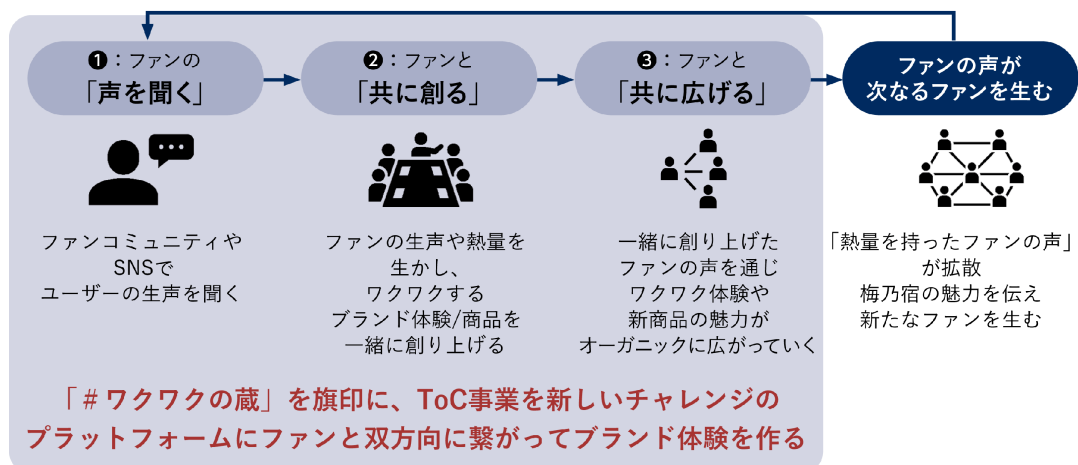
❶：ファンの
「声を聞く」

❷：ファンと
「共に創る」

❸：ファンと
「共に広げる」

ファンの声が
次なるファンを生む

ファンコミュニティや
SNSで
ユーザーの生声を聞く

ファンの生声や熱量を
生かし、
ワクワクする
ブランド体験/商品を
一緒に創り上げる

一緒に創り上げた
ファンの声を通じ
ワクワク体験や
新商品の魅力が
オーガニックに広がっていく

「熱量を持ったファンの声」
が拡散
梅乃宿の魅力を伝え
新たなファンを生む

「＃ワクワクの蔵」を旗印に、ToC事業を新しいチャレンジの
プラットフォームにファンと双方向に繋がってブランド体験を作る